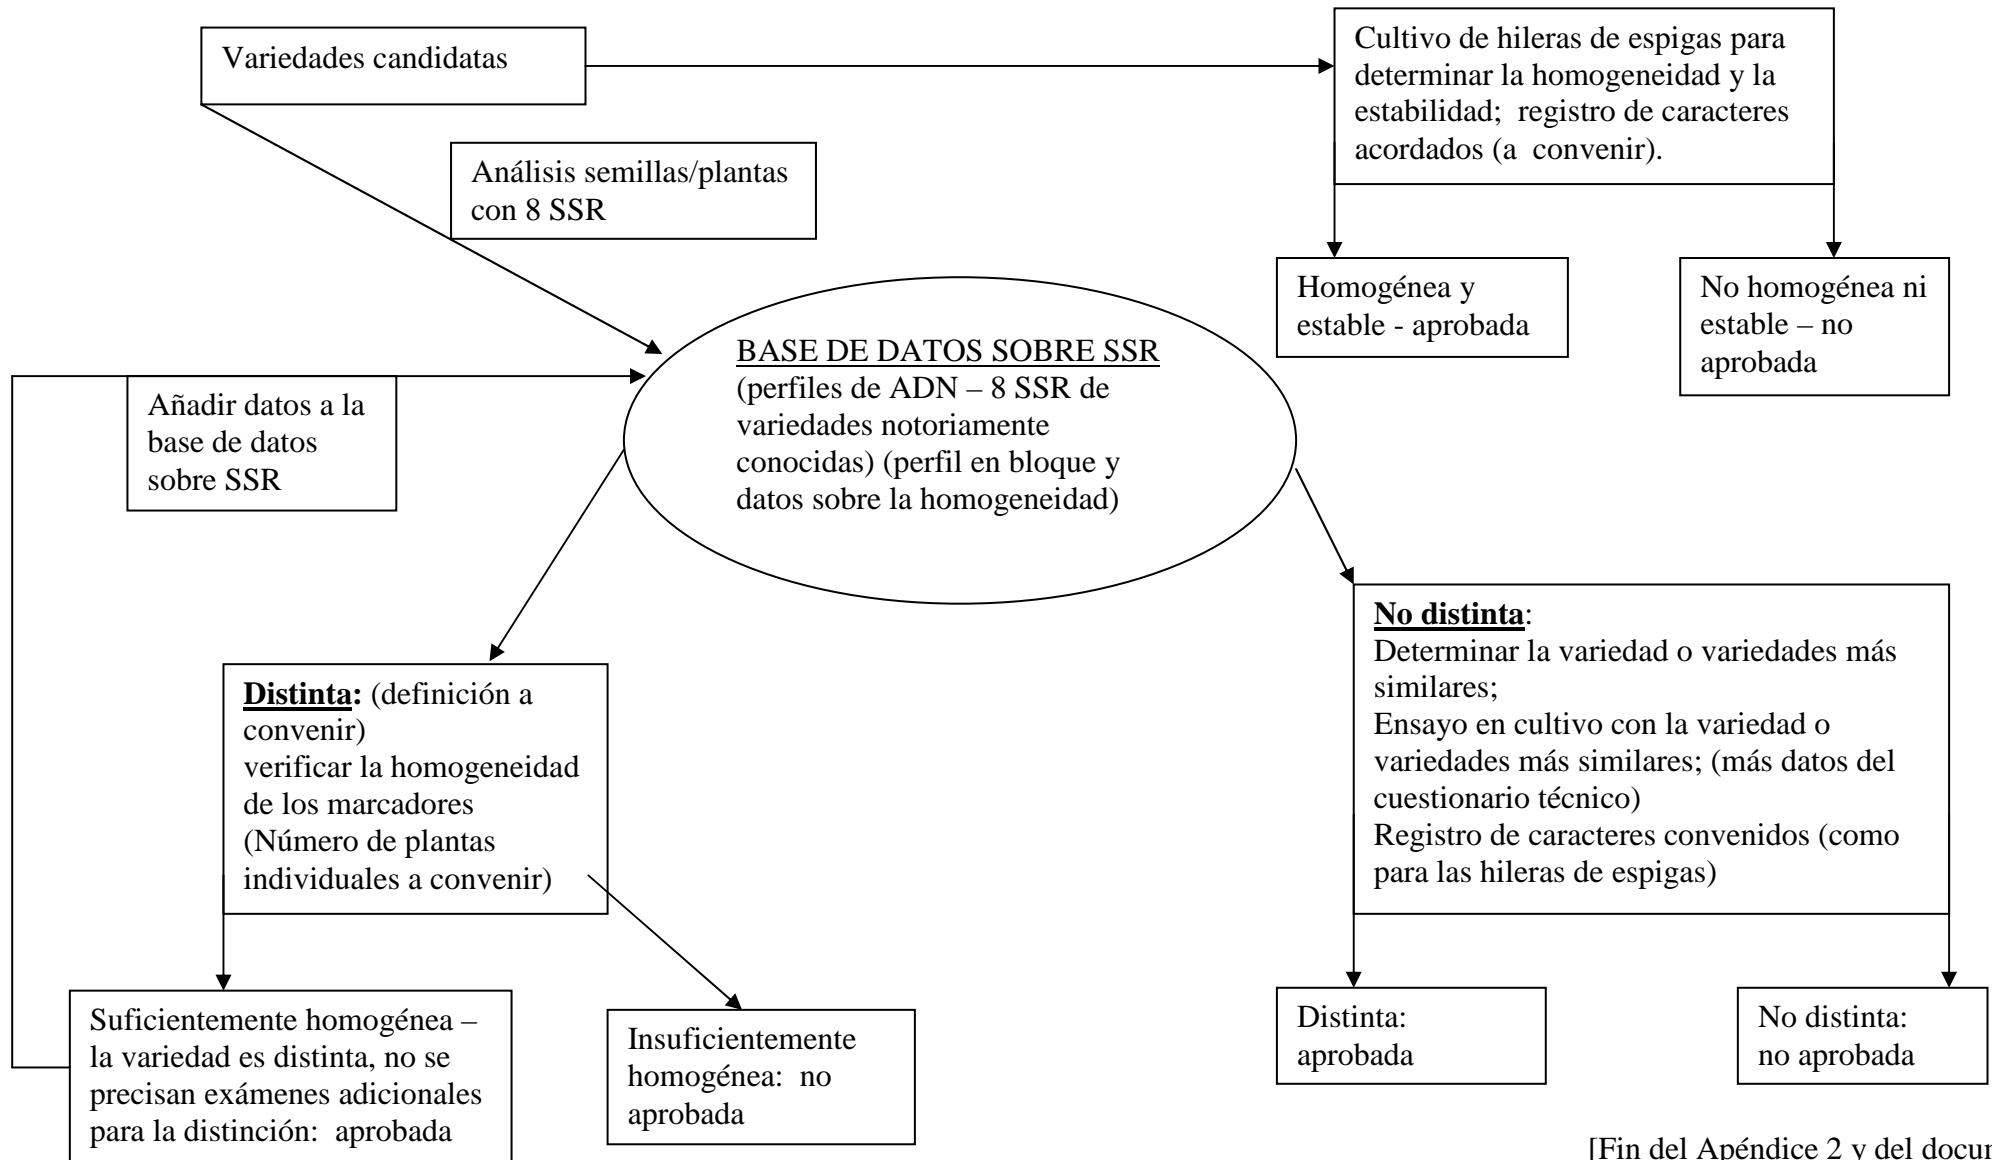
Variedades candidatas

Cultivo de hileras de espigas para determinar la homogeneidad y la estabilidad; registro de caracteres acordados (a convenir).

Análisis semillas/plantas con 8 SSR

Homogénea y estable - aprobada

No homogénea ni estable – no aprobada

BASE DE DATOS SOBRE SSR (perfiles de ADN – 8 SSR de variedades notoriamente conocidas) (perfil en bloque y datos sobre la homogeneidad)

Añadir datos a la base de datos sobre SSR

**Distinta:** (definición a convenir) verificar la homogeneidad de los marcadores (Número de plantas individuales a convenir)

**No distinta**: Determinar la variedad o variedades más similares; Ensayo en cultivo con la variedad o variedades más similares; (más datos del cuestionario técnico) Registro de caracteres convenidos (como para las hileras de espigas)

Suficientemente homogénea – la variedad es distinta, no se precisan exámenes adicionales para la distinción: aprobada

Insuficientemente homogénea: no aprobada

Distinta: aprobada

No distinta: no aprobada

[Fin del Apéndice 2 y del docu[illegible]